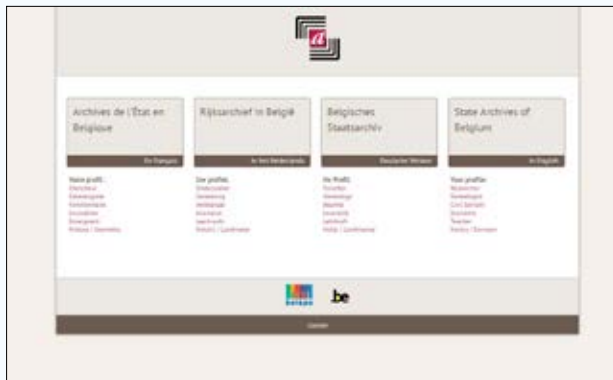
Archives de l'État en Belgique

En français

Votre profil:
Chercheur
Généalogiste
Fonctionnaire
Journaliste
Enseignant
Notaire / Généalogiste

Rijksarchief in België

In het Nederlands

Uw profiel:
Onderzoeker
Genealoog
Ambtenaar
Journalist
Leerkracht
Notaris / Genealoog

Belgisches Staatsarchiv

Deutscher Version

Ihr Profil:
Forscher
Genealoge
Beamte
Journalist
Lehrkraft
Notar / Genealoge

State Archives of Belgium

In English

Your profile:
Researcher
Genealogist
Civil Servant
Journalist
Teacher
Notary / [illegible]

.be

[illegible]